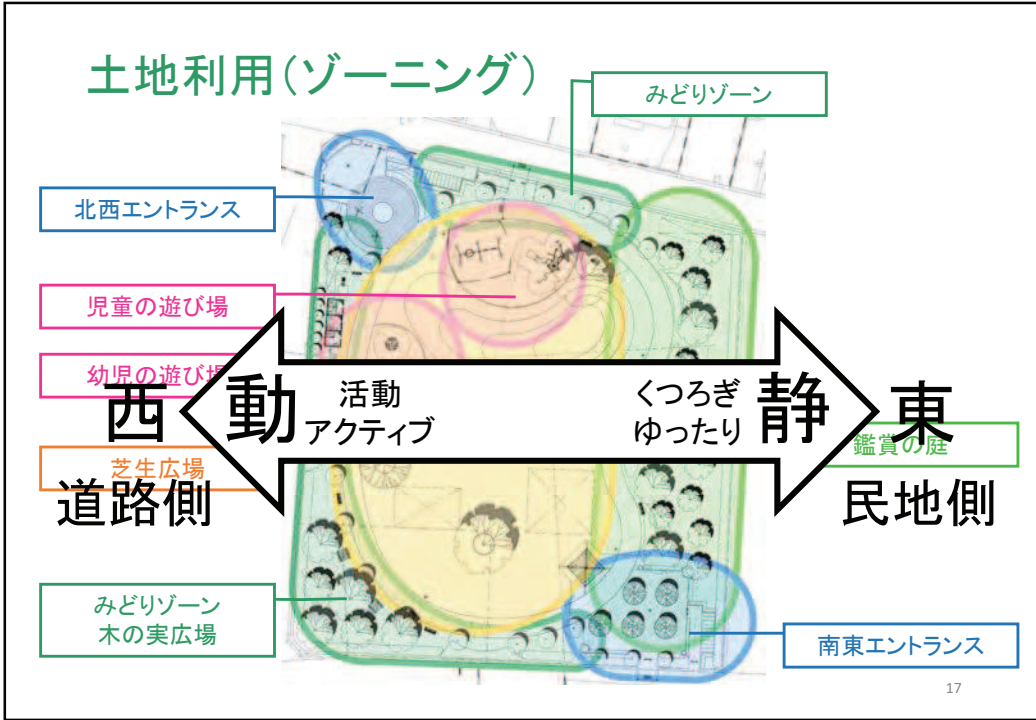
土地利用（ゾーニング）

みどりゾーン

北西エントランス

児童の遊び場

幼児の遊び場

西

道路側

動

活動
アクティブ

くつろぎ
ゆったり

静

東

民地側

鑑賞の庭

芝生広場

みどりゾーン
木の実広場

南東エントランス

17